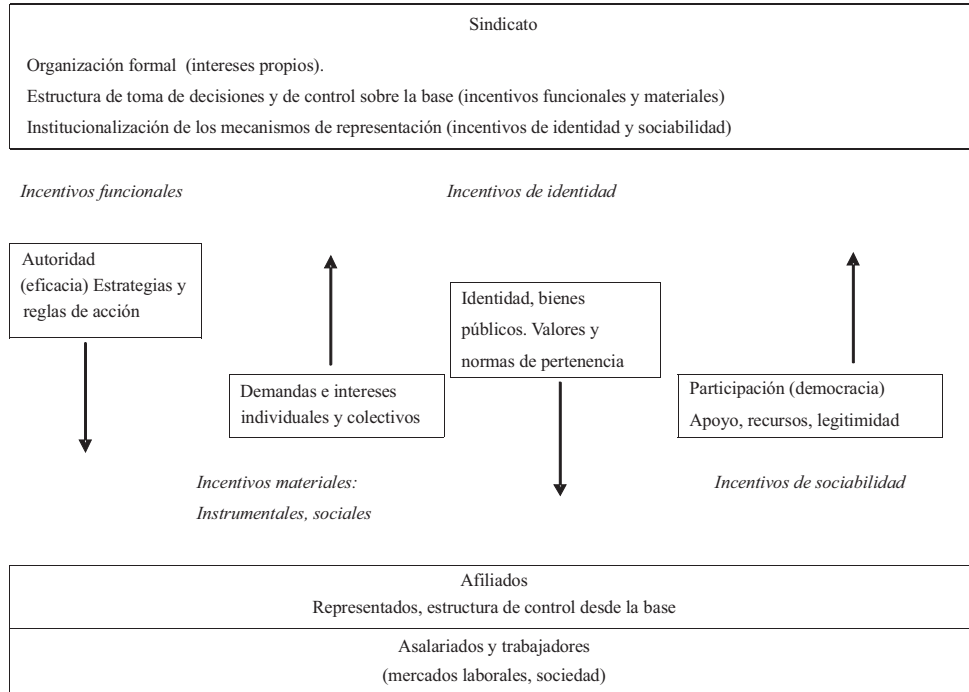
Sindicato

Organización formal (intereses propios).

Estructura de toma de decisiones y de control sobre la base (incentivos funcionales y materiales)

Institucionalización de los mecanismos de representación (incentivos de identidad y sociabilidad)

Incentivos funcionales

Incentivos de identidad

Autoridad (eficacia) Estrategias y reglas de acción

Identidad, bienes públicos. Valores y normas de pertenencia

Demandas e intereses individuales y colectivos

Participación (democracia) Apoyo, recursos, legitimidad

Incentivos materiales: Instrumentales, sociales

Incentivos de sociabilidad

Afiliados
Representados, estructura de control desde la base

Asalariados y trabajadores
(mercados laborales, sociedad)